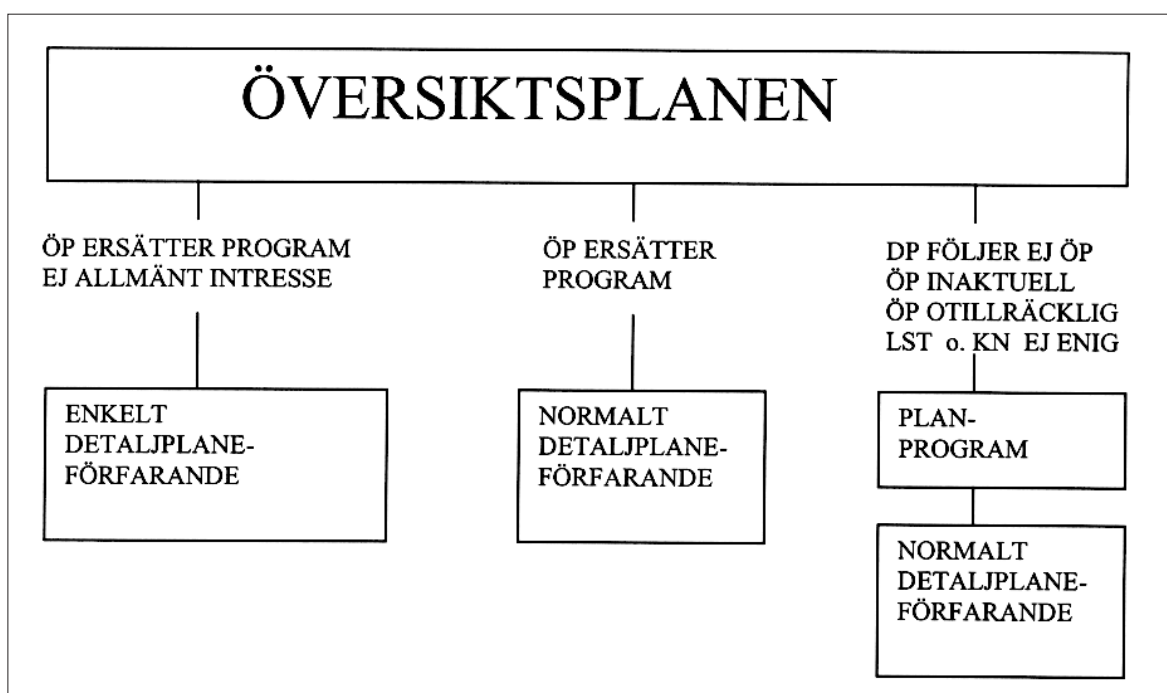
ÖVERSIKTSPLANEN

ÖP ERSÄTTER PROGRAM
EJ ALLMÄNT INTRESSE

ENKELT DETALJPLANEFÖRFARANDE

ÖP ERSÄTTER PROGRAM

NORMALT DETALJPLANEFÖRFARANDE

DP FÖLJER EJ ÖP
ÖP INAKTUELL
ÖP OTILLRÄCKLIG
LST o. KN EJ ENIG

PLANPROGRAM

NORMALT DETALJPLANEFÖRFARANDE